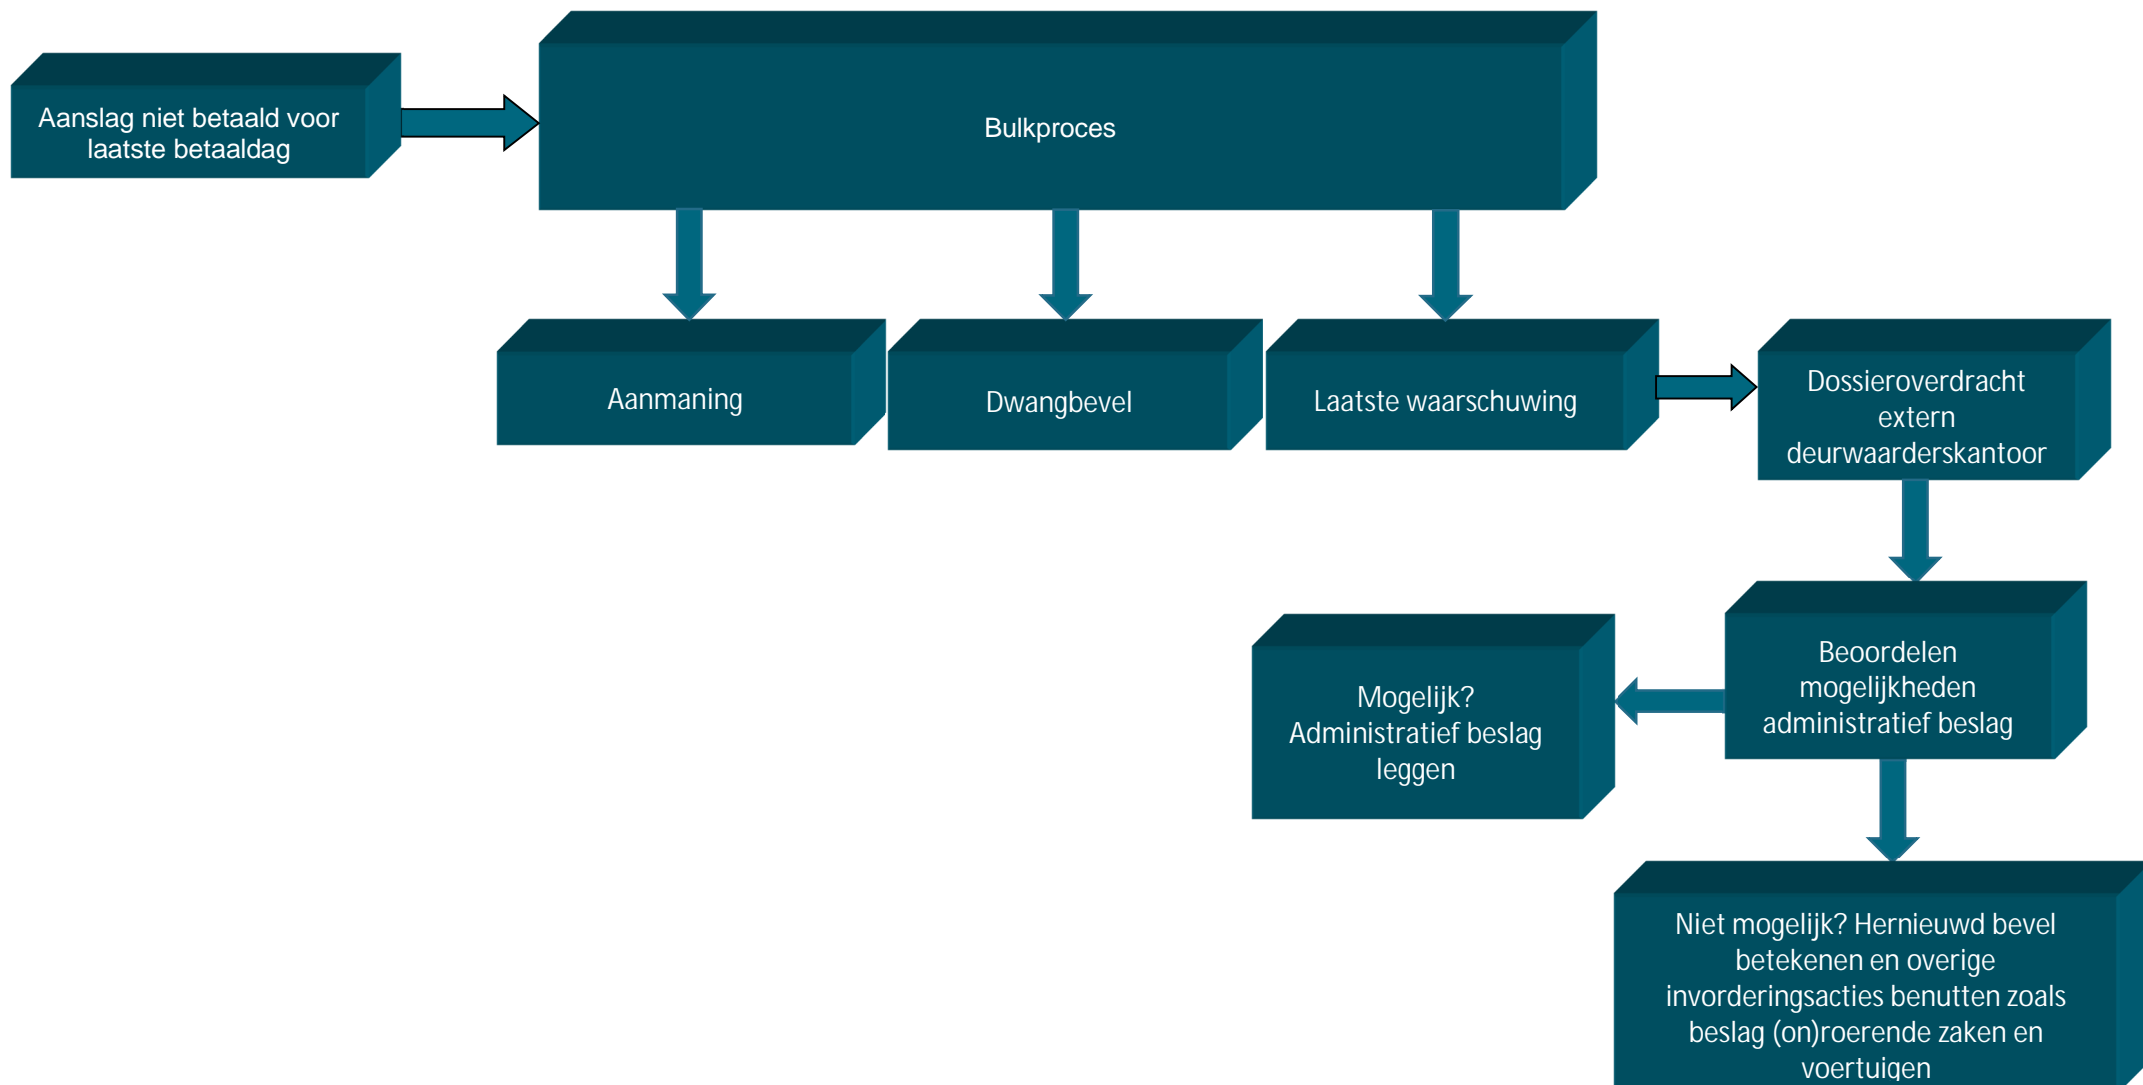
Aanslag niet betaald voor laatste betaaldag

Bulkproces

Aanmaning

Dwangbevel

Laatste waarschuwing

Dossieroverdracht extern deurwaarderskantoor

Beoordelen mogelijkheden administratief beslag

Mogelijk? Administratief beslag leggen

Niet mogelijk? Hernieuwd bevel betekenen en overige invorderingsacties benutten zoals beslag (on)roerende zaken en voertuigen